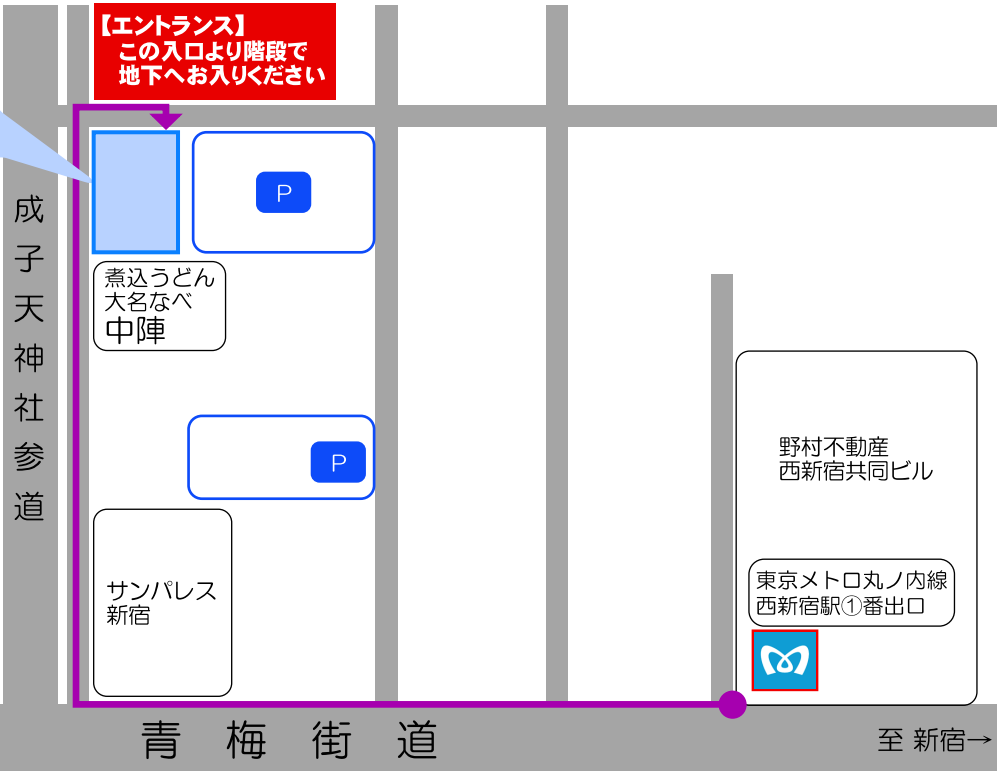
【エントランス】
この入口より階段で
地下へお入りください

成子天神社参道

P

煮込うどん
大名なべ
中陣

P

サンパレス
新宿

野村不動産
西新宿共同ビル

東京メトロ丸ノ内線
西新宿駅①番出口

青梅街道

至 新宿→